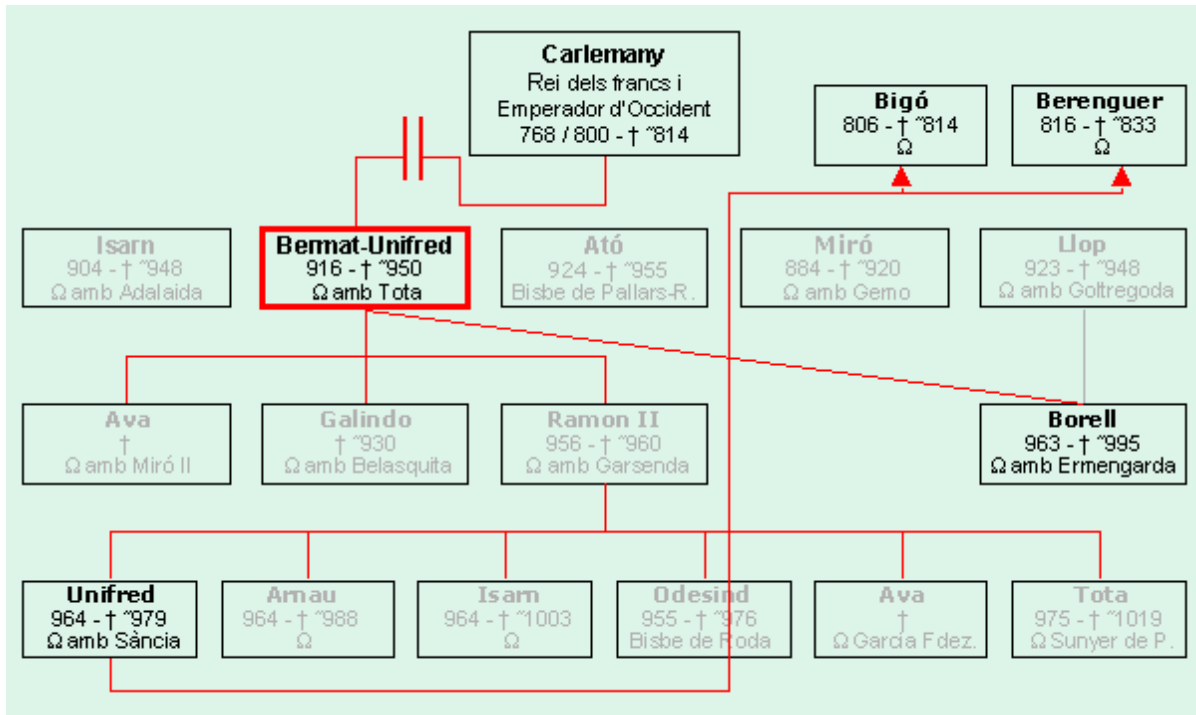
**Carlemany**
Rei dels francs i Emperador d'Occident
768 / 800 - † ~814

**Bigó**
806 - † ~814
Ω

**Berenguer**
816 - † ~833
Ω

**Isarn**
904 - † ~948
Ω amb Adalaida

**Bernat-Unifred**
916 - † ~950
Ω amb Tota

**Ató**
924 - † ~955
Bisbe de Pallars-R.

**Miró**
884 - † ~920
Ω amb Gerno

**Llop**
923 - † ~948
Ω amb Goltregoda

**Ava**
†
Ω amb Miró II

**Galindo**
† ~930
Ω amb Belasquita

**Ramon II**
956 - † ~960
Ω amb Garsenda

**Borell**
963 - † ~995
Ω amb Ermengarda

**Unifred**
964 - † ~979
Ω amb Sància

**Arnau**
964 - † ~988
Ω

**Isarn**
964 - † ~1003
Ω

**Odesind**
955 - † ~976
Bisbe de Roda

**Ava**
†
Ω García Fdez.

**Tota**
975 - † ~1019
Ω Sunyer de P.